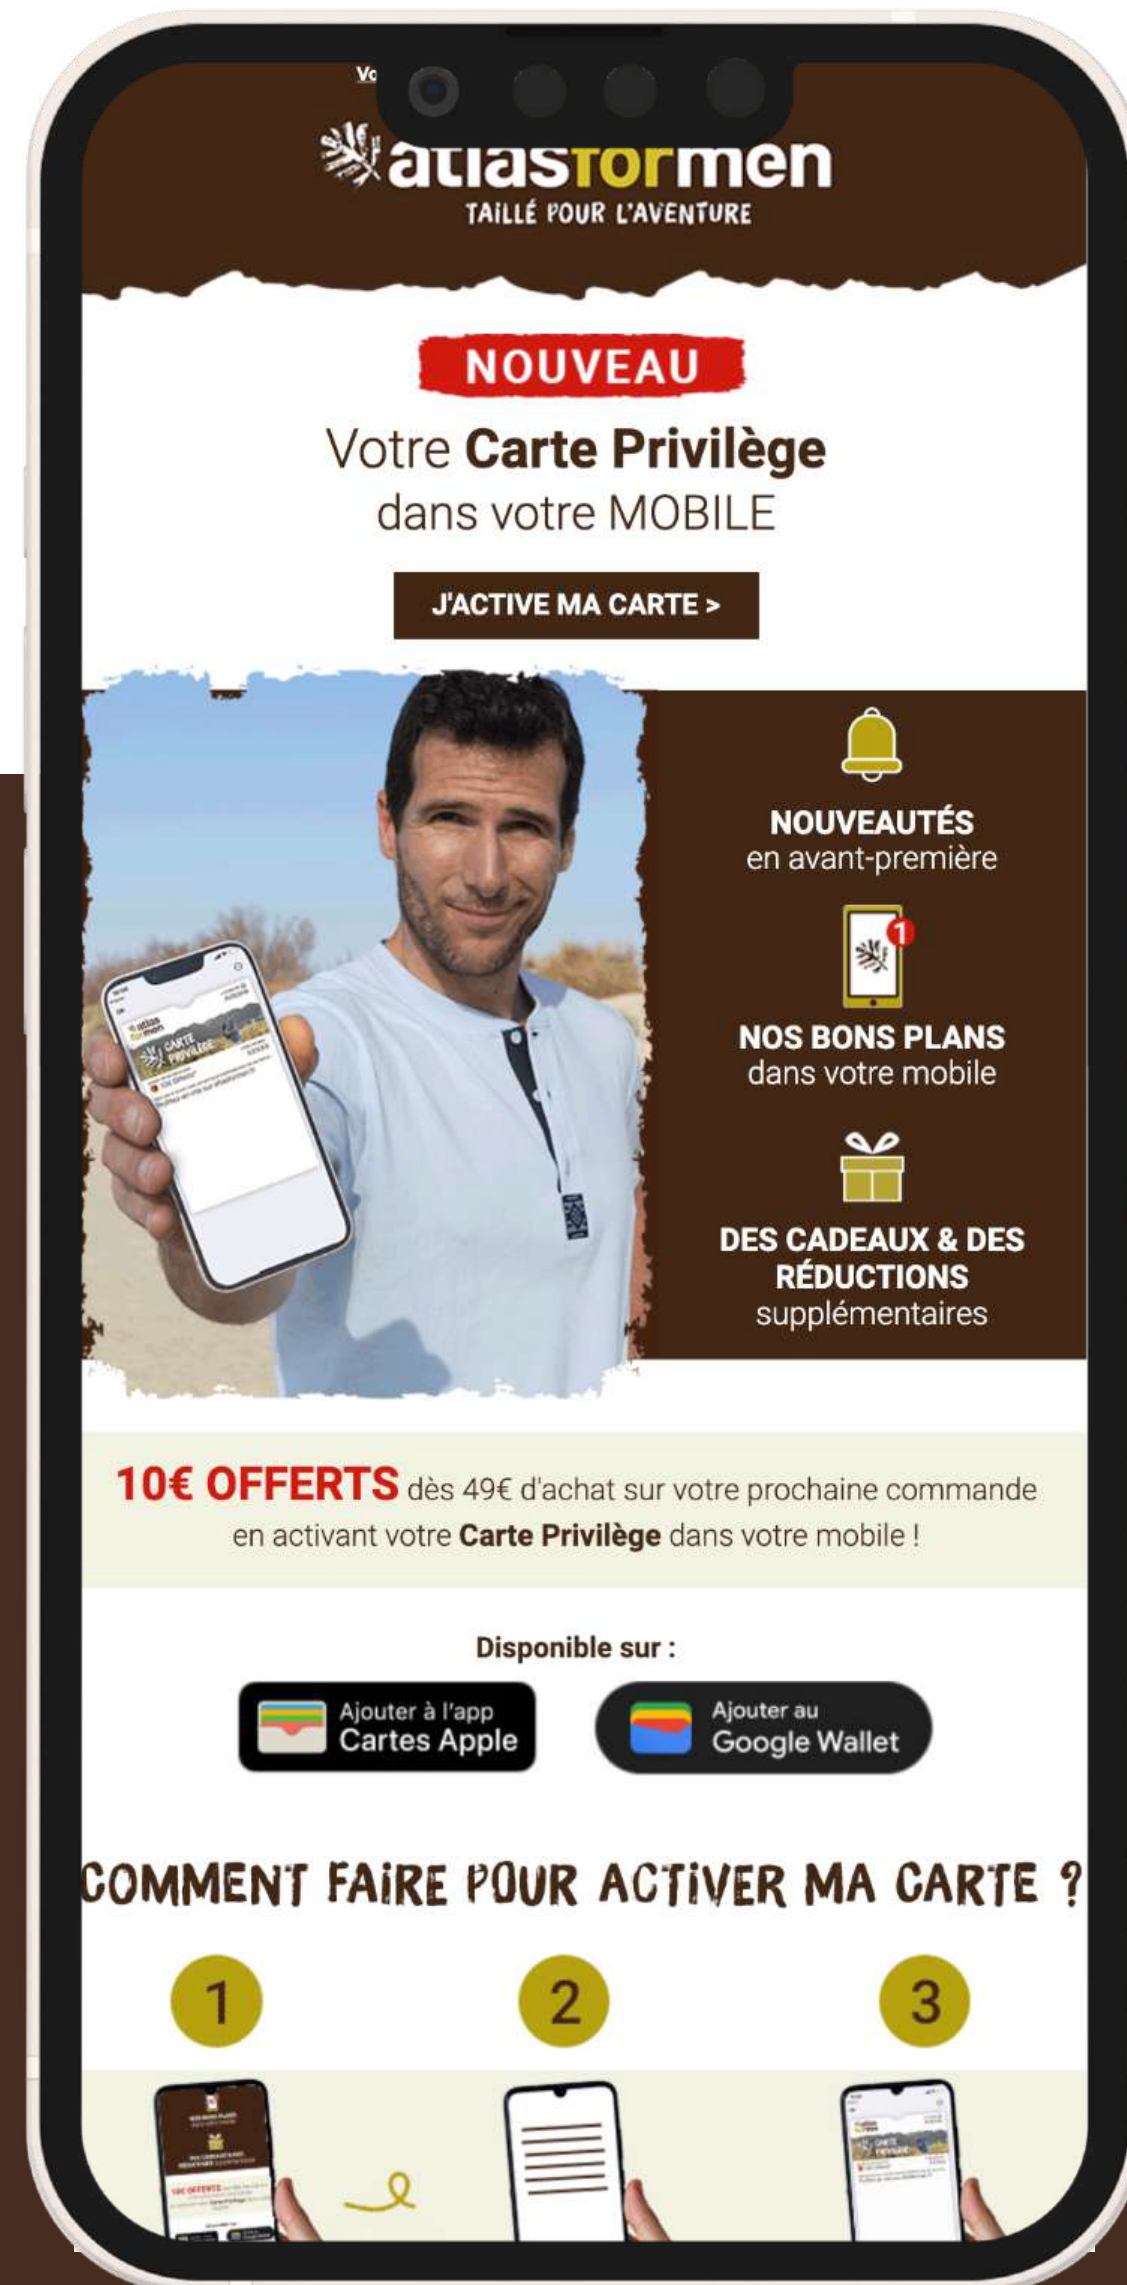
Vo

atlasformen
TAILLÉ POUR L'AVENTURE

NOUVEAU

Votre **Carte Privilège** dans votre MOBILE

J'ACTIVE MA CARTE >

NOUVEAUTÉS
en avant-première

NOS BONS PLANS
dans votre mobile

DES CADEAUX & DES RÉDUCTIONS
supplémentaires

10€ OFFERTS dès 49€ d'achat sur votre prochaine commande en activant votre Carte Privilège dans votre mobile !

Disponible sur :

Ajouter à l'app Cartes Apple

Ajouter au Google Wallet

COMMENT FAIRE POUR ACTIVER MA CARTE ?

1

2

3